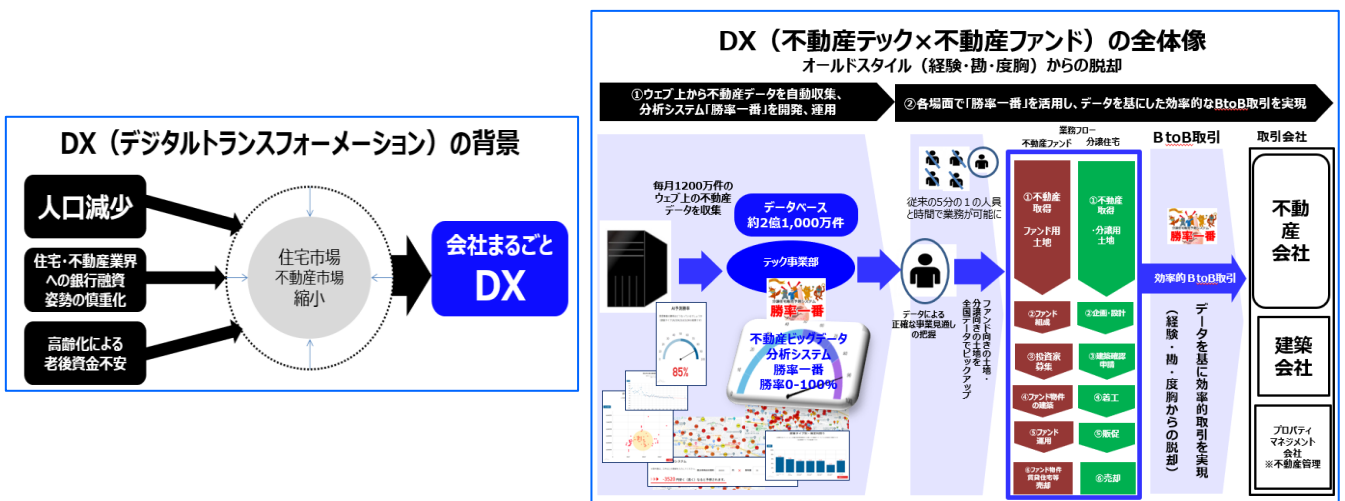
DX（デジタルトランスフォーメーション）の背景

人口減少

住宅・不動産業界への銀行融資姿勢の慎重化

高齢化による老後資金不安

住宅市場
不動産市場
縮小

会社まるごと
DX

DX（不動産テック×不動産ファンド）の全体像
オールドスタイル（経験・勘・度胸）からの脱却

①ウェブ上から不動産データを自動収集、分析システム「勝率一番」を開発、運用

②各場面で「勝率一番」を活用し、データを基にした効率的なBtoB取引を実現

毎月1200万件のウェブ上の不動産データを収集

データベース
約2億1,000万件

テック事業部

勝率一番

不動産ビッグデータ
分析システム
勝率一番
勝率0-100%

85%

従来の5分の１の人員と時間で業務が可能に

データによる正確な事業見通しの把握

ファンド向きの土地、分譲向きの土地を全国データでピックアップ

業務フロー
不動産ファンド　分譲住宅

①不動産取得
ファンド用土地

①不動産取得
・分譲用土地

②ファンド組成

②企画・設計

③投資家募集

③建築確認申請

④ファンド物件の建築

④着工

⑤ファンド運用

⑤販促

⑥ファンド物件賃貸住宅等売却

⑥売却

BtoB取引

勝率一番

効率的BtoB取引

データを基に効率的取引を実現
（経験・勘・度胸からの脱却）

取引会社

不動産会社

建築会社

プロパティマネジメント会社
※不動産管理